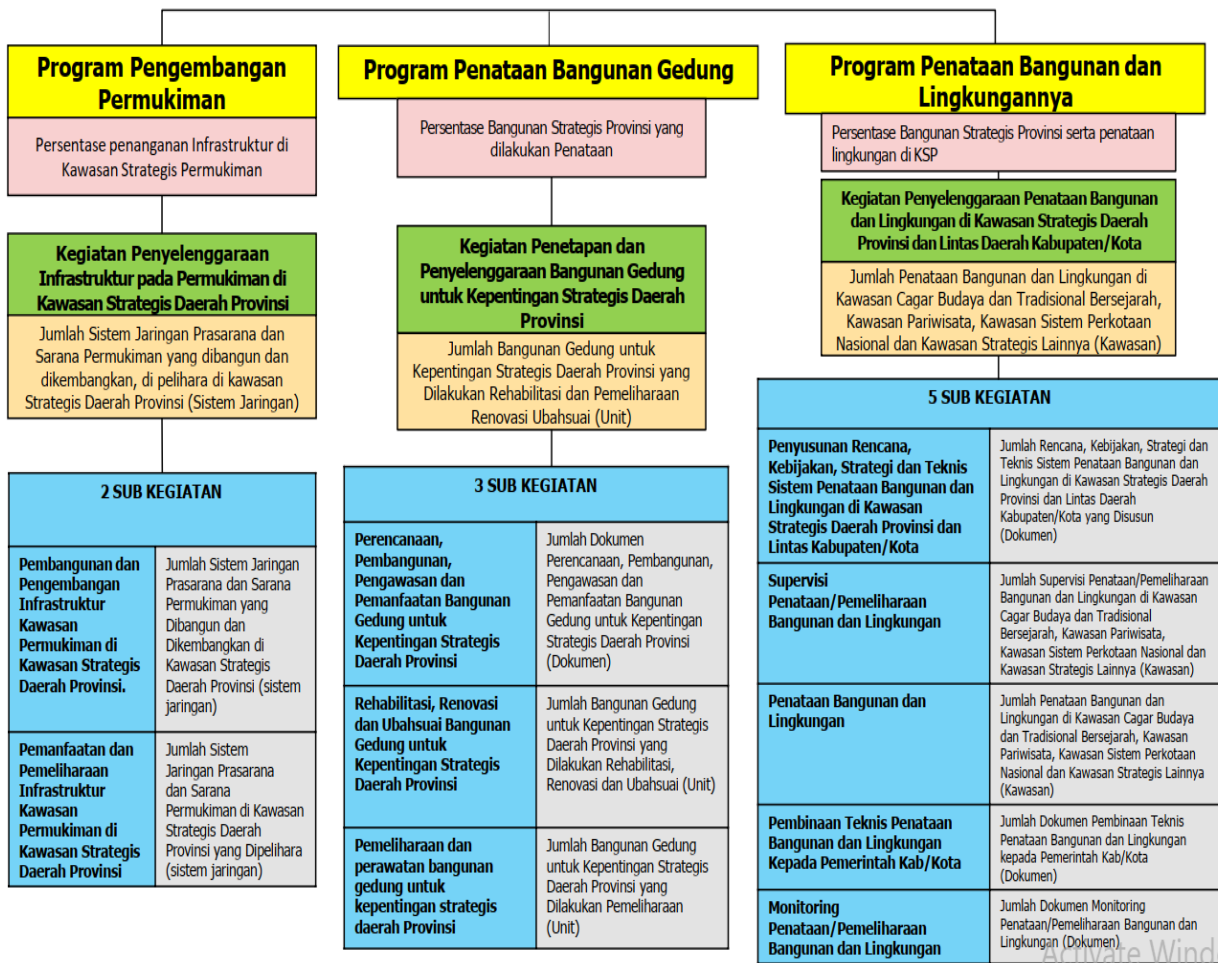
Program Pengembangan Permukiman

Persentase penanganan Infrastruktur di Kawasan Strategis Permukiman

Kegiatan Penyelenggaraan Infrastruktur pada Permukiman di Kawasan Strategis Daerah Provinsi

Jumlah Sistem Jaringan Prasarana dan Sarana Permukiman yang dibangun dan dikembangkan, di pelihara di kawasan Strategis Daerah Provinsi (Sistem Jaringan)

2 SUB KEGIATAN

| Pembangunan dan Pengembangan Infrastruktur Kawasan Permukiman di Kawasan Strategis Daerah Provinsi. | Jumlah Sistem Jaringan Prasarana dan Sarana Permukiman yang Dibangun dan Dikembangkan di Kawasan Strategis Daerah Provinsi (sistem jaringan) |
|---|---|
| Pemanfaatan dan Pemeliharaan Infrastruktur Kawasan Permukiman di Kawasan Strategis Daerah Provinsi | Jumlah Sistem Jaringan Prasarana dan Sarana Permukiman di Kawasan Strategis Daerah Provinsi yang Dipelihara (sistem jaringan) |

Program Penataan Bangunan Gedung

Persentase Bangunan Strategis Provinsi yang dilakukan Penataan

Kegiatan Penetapan dan Penyelenggaraan Bangunan Gedung untuk Kepentingan Strategis Daerah Provinsi

Jumlah Bangunan Gedung untuk Kepentingan Strategis Daerah Provinsi yang Dilakukan Rehabilitasi dan Pemeliharaan Renovasi Ubahsuai (Unit)

3 SUB KEGIATAN

| Perencanaan, Pembangunan, Pengawasan dan Pemanfaatan Bangunan Gedung untuk Kepentingan Strategis Daerah Provinsi | Jumlah Dokumen Perencanaan, Pembangunan, Pengawasan dan Pemanfaatan Bangunan Gedung untuk Kepentingan Strategis Daerah Provinsi (Dokumen) |
|---|---|
| Rehabilitasi, Renovasi dan Ubahsuai Bangunan Gedung untuk Kepentingan Strategis Daerah Provinsi | Jumlah Bangunan Gedung untuk Kepentingan Strategis Daerah Provinsi yang Dilakukan Rehabilitasi, Renovasi dan Ubahsuai (Unit) |
| Pemeliharaan dan perawatan bangunan gedung untuk kepentingan strategis daerah Provinsi | Jumlah Bangunan Gedung untuk Kepentingan Strategis Daerah Provinsi yang Dilakukan Pemeliharaan (Unit) |

Program Penataan Bangunan dan Lingkungannya

Persentase Bangunan Strategis Provinsi serta penataan lingkungan di KSP

Kegiatan Penyelenggaraan Penataan Bangunan dan Lingkungan di Kawasan Strategis Daerah Provinsi dan Lintas Daerah Kabupaten/Kota

Jumlah Penataan Bangunan dan Lingkungan di Kawasan Cagar Budaya dan Tradisional Bersejarah, Kawasan Pariwisata, Kawasan Sistem Perkotaan Nasional dan Kawasan Strategis Lainnya (Kawasan)

5 SUB KEGIATAN

| Penyusunan Rencana, Kebijakan, Strategi dan Teknis Sistem Penataan Bangunan dan Lingkungan di Kawasan Strategis Daerah Provinsi dan Lintas Kabupaten/Kota | Jumlah Rencana, Kebijakan, Strategi dan Teknis Sistem Penataan Bangunan dan Lingkungan di Kawasan Strategis Daerah Provinsi dan Lintas Daerah Kabupaten/Kota yang Disusun (Dokumen) |
|---|---|
| Supervisi Penataan/Pemeliharaan Bangunan dan Lingkungan | Jumlah Supervisi Penataan/Pemeliharaan Bangunan dan Lingkungan di Kawasan Cagar Budaya dan Tradisional Bersejarah, Kawasan Pariwisata, Kawasan Sistem Perkotaan Nasional dan Kawasan Strategis Lainnya (Kawasan) |
| Penataan Bangunan dan Lingkungan | Jumlah Penataan Bangunan dan Lingkungan di Kawasan Cagar Budaya dan Tradisional Bersejarah, Kawasan Pariwisata, Kawasan Sistem Perkotaan Nasional dan Kawasan Strategis Lainnya (Kawasan) |
| Pembinaan Teknis Penataan Bangunan dan Lingkungan Kepada Pemerintah Kab/Kota | Jumlah Dokumen Pembinaan Teknis Penataan Bangunan dan Lingkungan kepada Pemerintah Kab/Kota (Dokumen) |
| Monitoring Penataan/Pemeliharaan Bangunan dan Lingkungan | Jumlah Dokumen Monitoring Penataan/Pemeliharaan Bangunan dan Lingkungan (Dokumen) |

Activate Wind